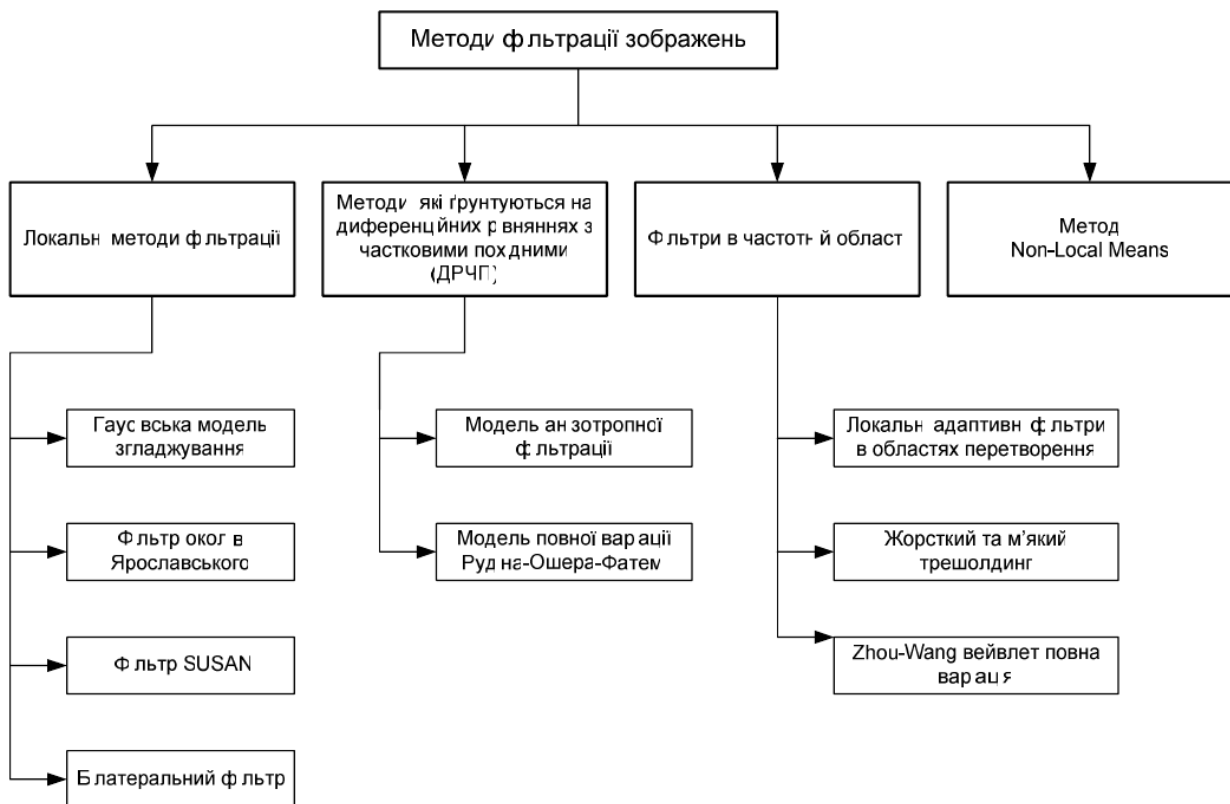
Методи ф льтрації зображень

Локальн методи ф льтрації

Методи які ґрунтуються на диференційних р вняннях з частковими похідними (ДРЧП)

Ф льтри в частотн й област

Метод Non-Local Means

Гаус вська модель згладжування

Ф льтр окол в Ярославського

Ф льтр SUSAN

Б латеральний ф льтр

Модель ан зотропної ф льтрації

Модель повної вар ації Руд на-Ошера-Фатем

Локальн адаптивн ф льтри в областях перетворення

Жорсткий та м'який трешолдинг

Zhou-Wang вейвлет повна вар ац я